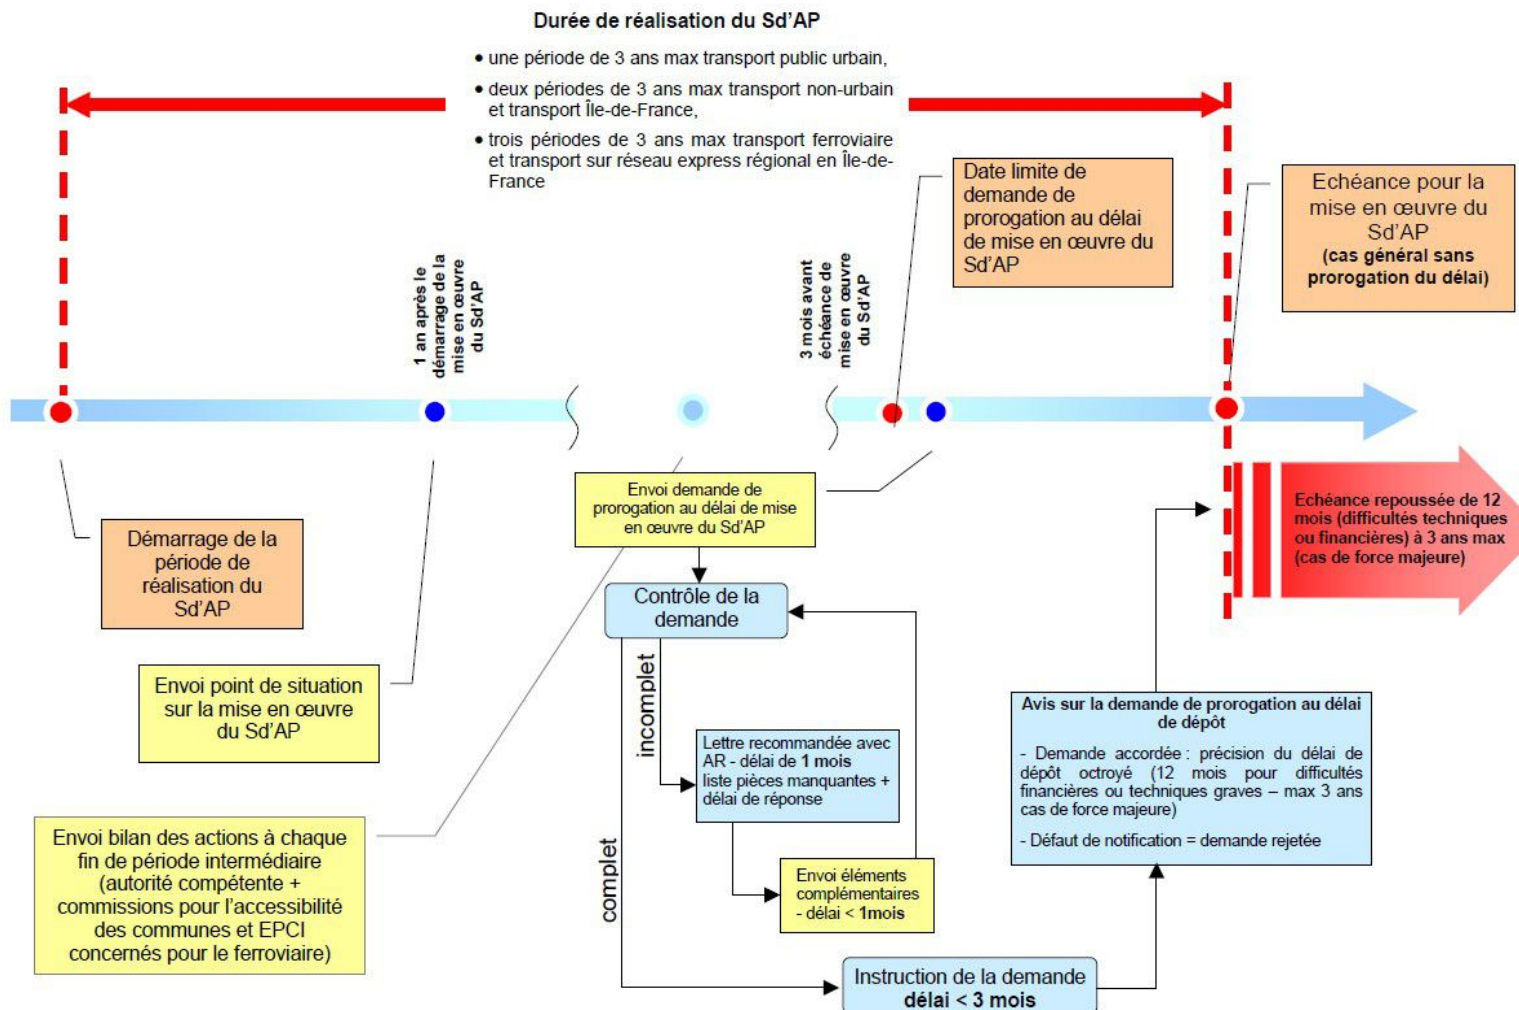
Durée de réalisation du Sd'AP

• une période de 3 ans max transport public urbain,

• deux périodes de 3 ans max transport non-urbain et transport Île-de-France,

• trois périodes de 3 ans max transport ferroviaire et transport sur réseau express régional en Île-de-France

Date limite de demande de prorogation au délai de mise en œuvre du Sd'AP

Echéance pour la mise en œuvre du Sd'AP
(cas général sans prorogation du délai)

1 an après le démarrage de la mise en œuvre du Sd'AP

3 mois avant échéance de mise en œuvre du Sd'AP

Envoi demande de prorogation au délai de mise en œuvre du Sd'AP

Echéance repoussée de 12 mois (difficultés techniques ou financières) à 3 ans max (cas de force majeure)

Démarrage de la période de réalisation du Sd'AP

Contrôle de la demande

incomplet

Envoi point de situation sur la mise en œuvre du Sd'AP

Lettre recommandée avec AR - délai de 1 mois liste pièces manquantes + délai de réponse

Avis sur la demande de prorogation au délai de dépôt

- Demande accordée : précision du délai de dépôt octroyé (12 mois pour difficultés financières ou techniques graves – max 3 ans cas de force majeure)

- Défaut de notification = demande rejetée

Envoi bilan des actions à chaque fin de période intermédiaire (autorité compétente + commissions pour l'accessibilité des communes and EPCI concernés pour le ferroviaire)

complet

Envoi éléments complémentaires - délai < 1mois

Instruction de la demande délai < 3 mois